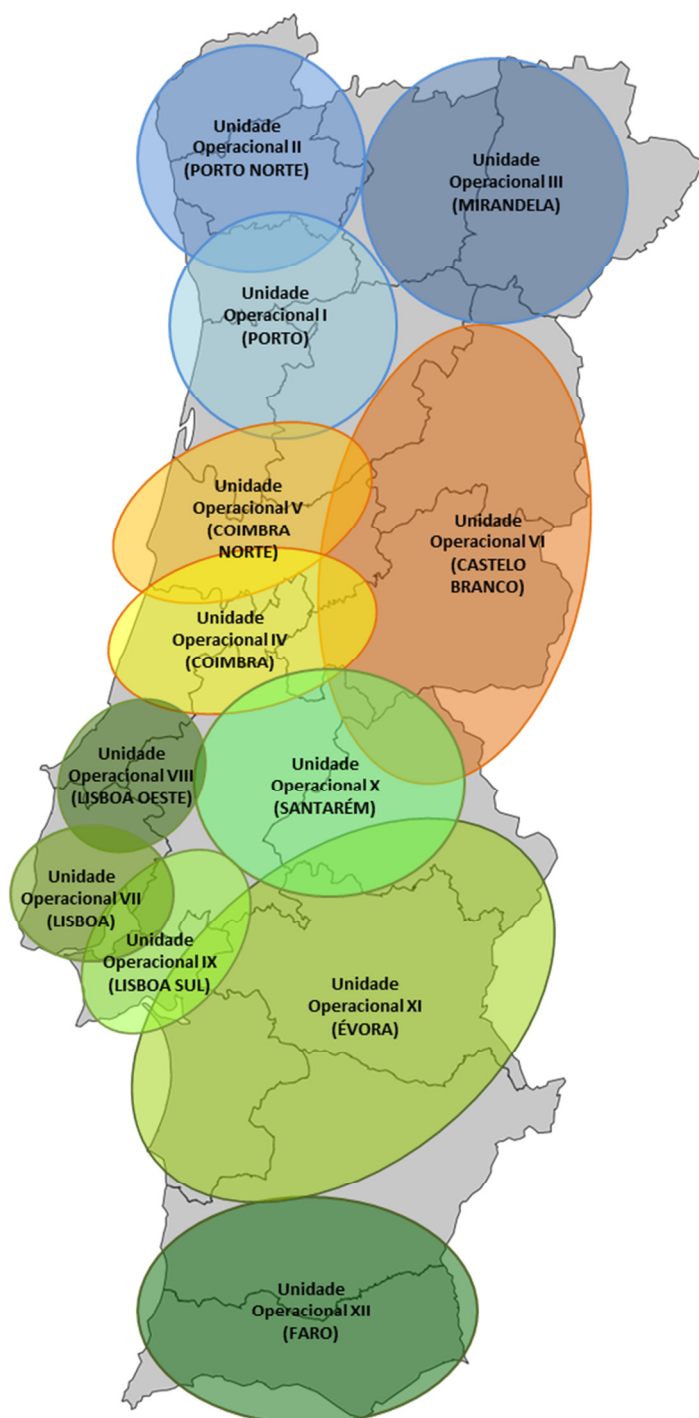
Unidade Operacional II (PORTO NORTE)

Unidade Operacional III (MIRANDELA)

Unidade Operacional I (PORTO)

Unidade Operacional V (COIMBRA NORTE)

Unidade Operacional VI (CASTELO BRANCO)

Unidade Operacional IV (COIMBRA)

Unidade Operacional VIII (LISBOA OESTE)

Unidade Operacional X (SANTARÉM)

Unidade Operacional VII (LISBOA)

Unidade Operacional IX (LISBOA SUL)

Unidade Operacional XI (ÉVORA)

Unidade Operacional XII (FARO)